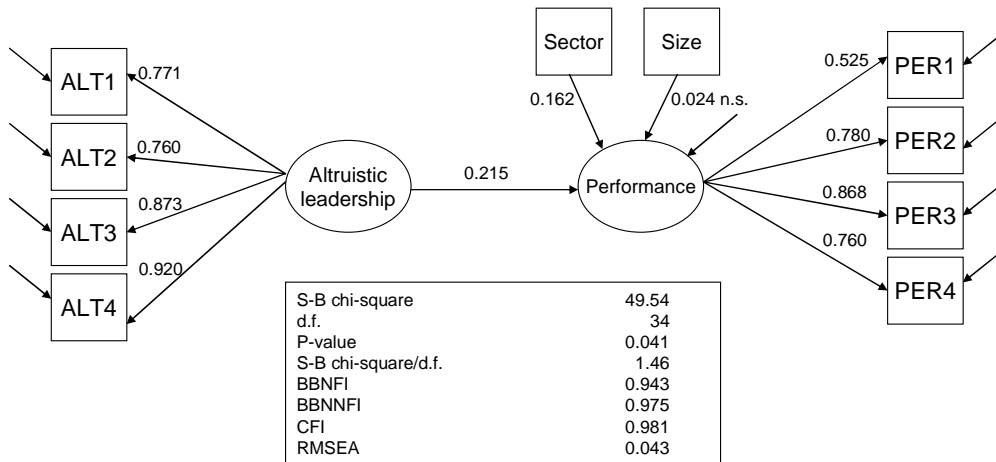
Sector

Size

0.162

0.024 n.s.

ALT1

0.771

ALT2

0.760

ALT3

0.873

ALT4

0.920

Altruistic leadership

0.215

Performance

0.525

PER1

0.780

PER2

0.868

PER3

0.760

PER4

| | |
|---|---|
| S-B chi-square | 49.54 |
| d.f. | 34 |
| P-value | 0.041 |
| S-B chi-square/d.f. | 1.46 |
| BBNFI | 0.943 |
| BBNNFI | 0.975 |
| CFI | 0.981 |
| RMSEA | 0.043 |